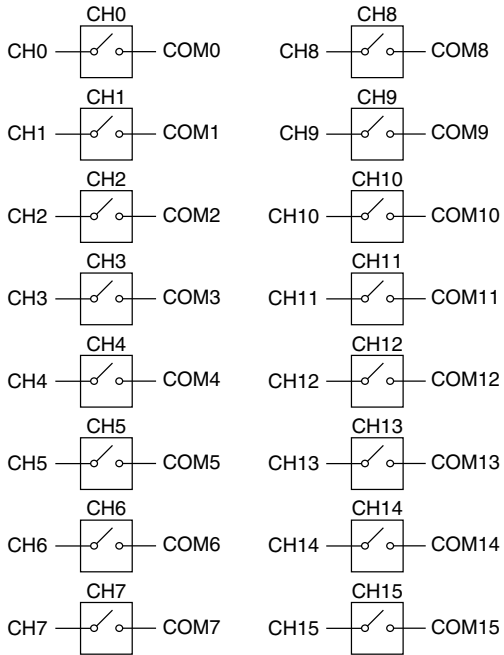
CH0
CH0 COM0
CH1
CH1 COM1
CH2
CH2 COM2
CH3
CH3 COM3
CH4
CH4 COM4
CH5
CH5 COM5
CH6
CH6 COM6
CH7
CH7 COM7

CH8
CH8 COM8
CH9
CH9 COM9
CH10
CH10 COM10
CH11
CH11 COM11
CH12
CH12 COM12
CH13
CH13 COM13
CH14
CH14 COM14
CH15
CH15 COM15